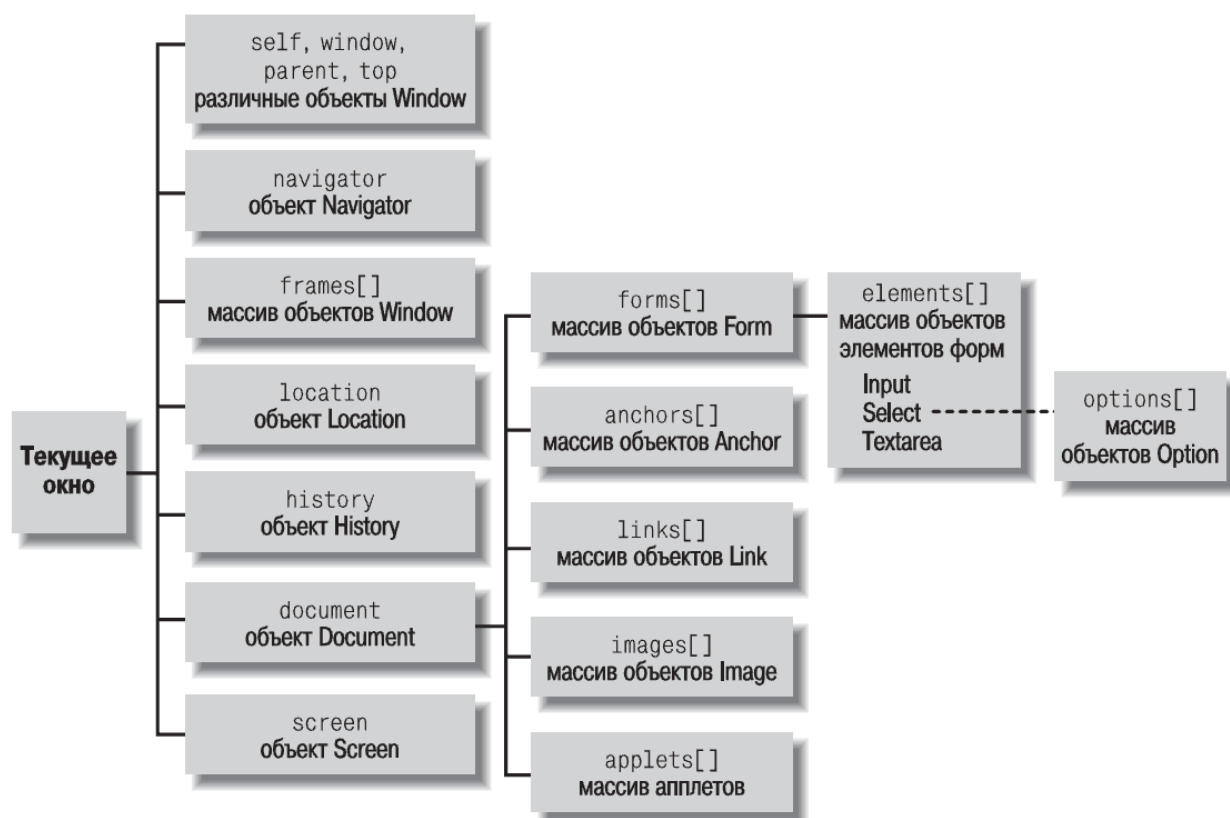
Текущее окно

self, window, parent, top
различные объекты Window

navigator
объект Navigator

frames[]
массив объектов Window

location
объект Location

history
объект History

document
объект Document

screen
объект Screen

forms[]
массив объектов Form

anchors[]
массив объектов Anchor

links[]
массив объектов Link

images[]
массив объектов Image

applets[]
массив апплетов

elements[]
массив объектов элементов форм
Input
Select
Textarea

options[]
массив объектов Option